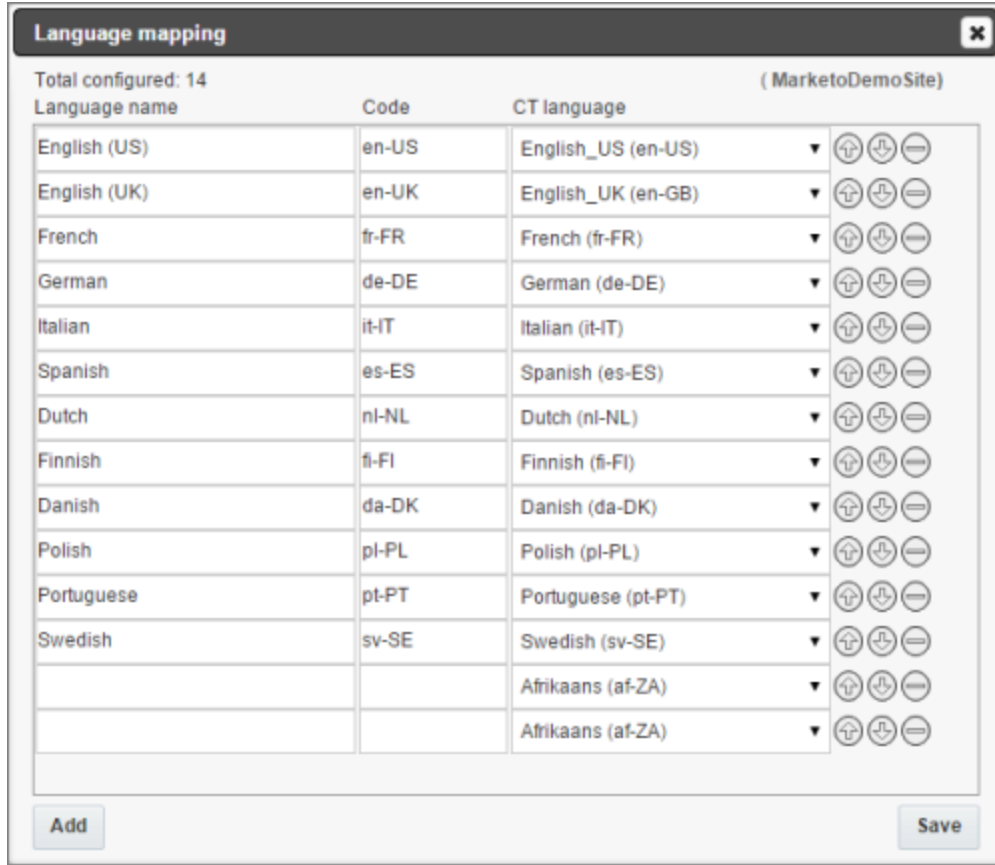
Language mapping

Total configured: 14

( MarketoDemoSite)

| Language name | Code | CT language |
|---|---|---|
| English (US) | en-US | English_US (en-US) |
| English (UK) | en-UK | English_UK (en-GB) |
| French | fr-FR | French (fr-FR) |
| German | de-DE | German (de-DE) |
| Italian | it-IT | Italian (it-IT) |
| Spanish | es-ES | Spanish (es-ES) |
| Dutch | nl-NL | Dutch (nl-NL) |
| Finnish | fi-FI | Finnish (fi-FI) |
| Danish | da-DK | Danish (da-DK) |
| Polish | pl-PL | Polish (pl-PL) |
| Portuguese | pt-PT | Portuguese (pt-PT) |
| Swedish | sv-SE | Swedish (sv-SE) |
| | | Afrikaans (af-ZA) |
| | | Afrikaans (af-ZA) |

Add

Save